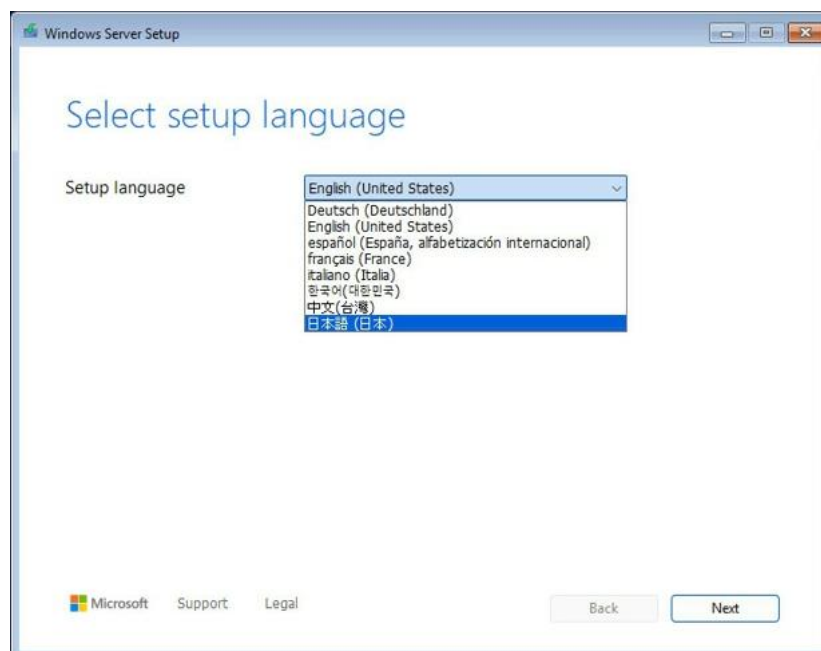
Windows Server Setup

Select setup language

Setup language

English (United States)

Deutsch (Deutschland)
English (United States)
español (España, alfabetización internacional)
français (France)
italiano (Italia)
한국어(대한민국)
中文(台灣)
日本語 (日本)

Microsoft Support Legal

Back Next